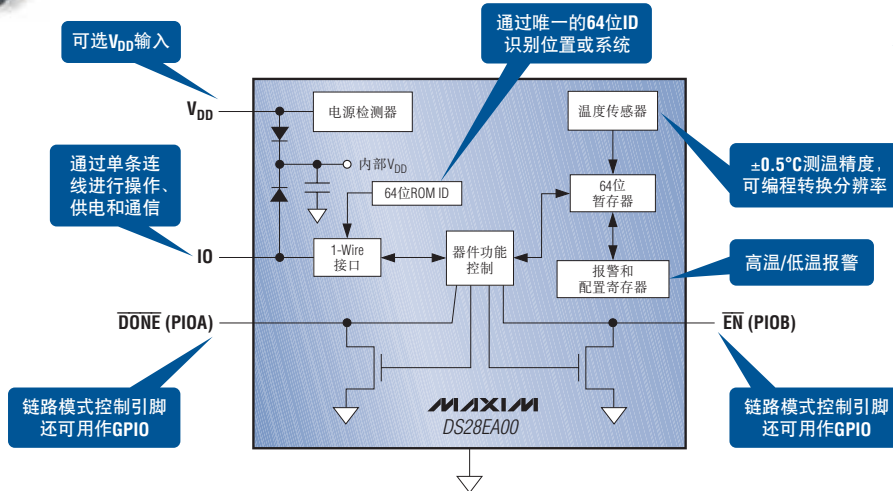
可选$V_{DD}$输入

通过唯一的64位ID识别位置或系统

$V_{DD}$

电源检测器

温度传感器

内部$V_{DD}$

通过单条连线进行操作、供电和通信

64位ROM ID

64位暂存器

±0.5°C测温精度，可编程转换分辨率

IO

1-Wire接口

器件功能控制

报警和配置寄存器

高温/低温报警

$\overline{\text{DONE}}$ (PIOA)

$\overline{\text{EN}}$ (PIOB)

链路模式控制引脚还可用作GPIO

MAXIM

DS28EA00

链路模式控制引脚还可用作GPIO